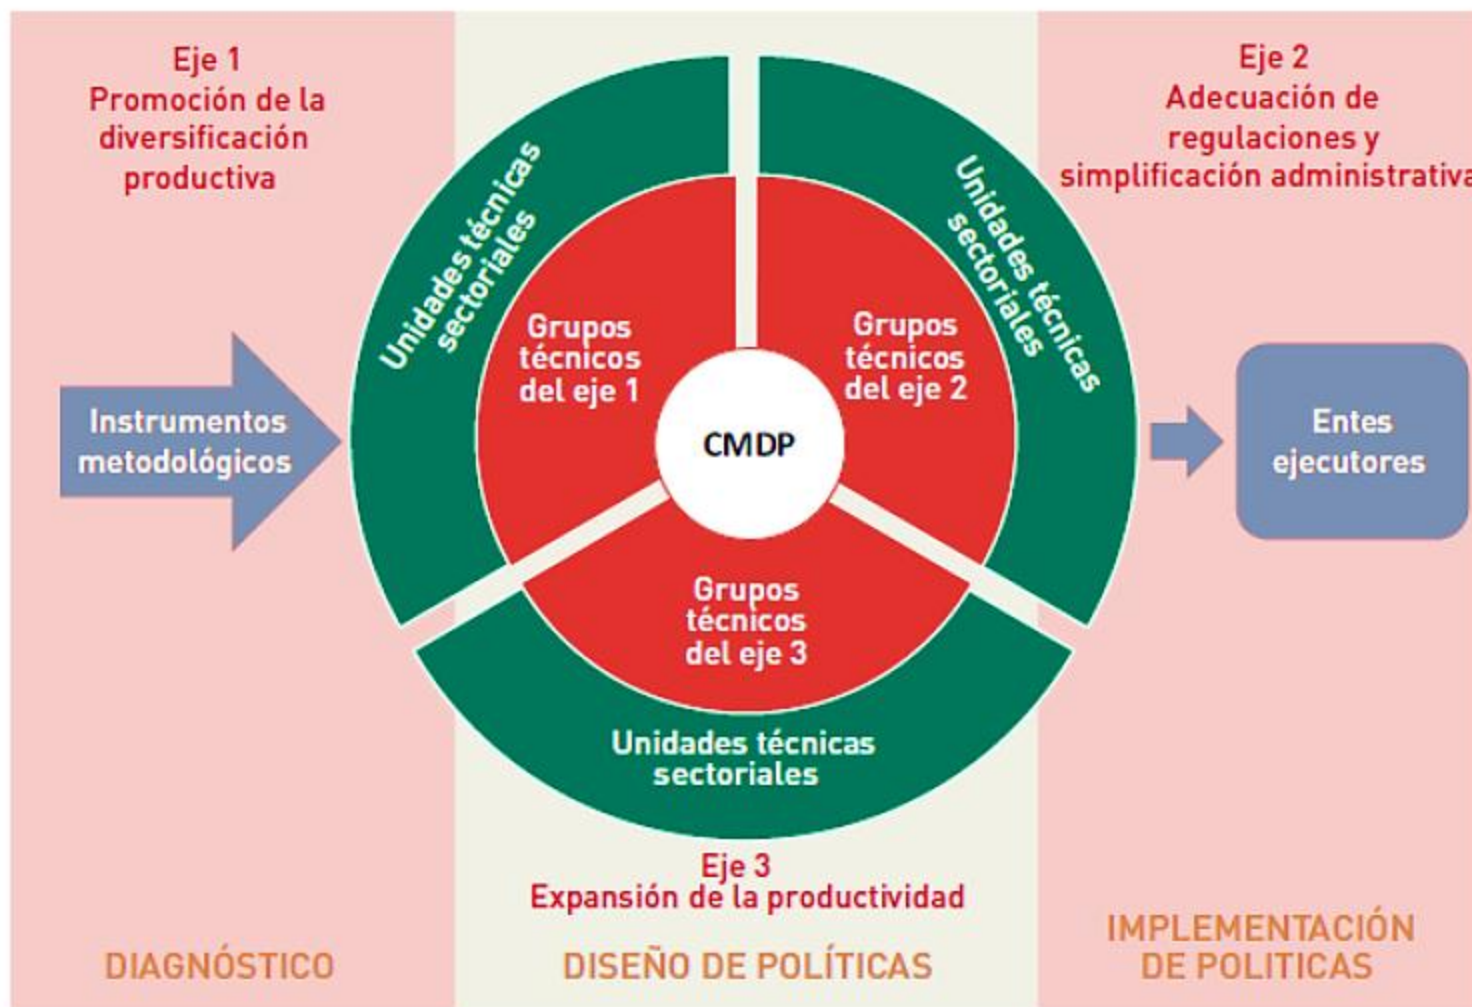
Eje 1
Promoción de la diversificación productiva

Eje 2
Adecuación de regulaciones y simplificación administrativa

Unidades técnicas sectoriales

Unidades técnicas sectoriales

Grupos técnicos del eje 1

Grupos técnicos del eje 2

Instrumentos metodológicos

CMDP

Entes ejecutores

Grupos técnicos del eje 3

Unidades técnicas sectoriales

Eje 3
Expansión de la productividad

DIAGNÓSTICO

DISEÑO DE POLÍTICAS

IMPLEMENTACIÓN DE POLITICAS